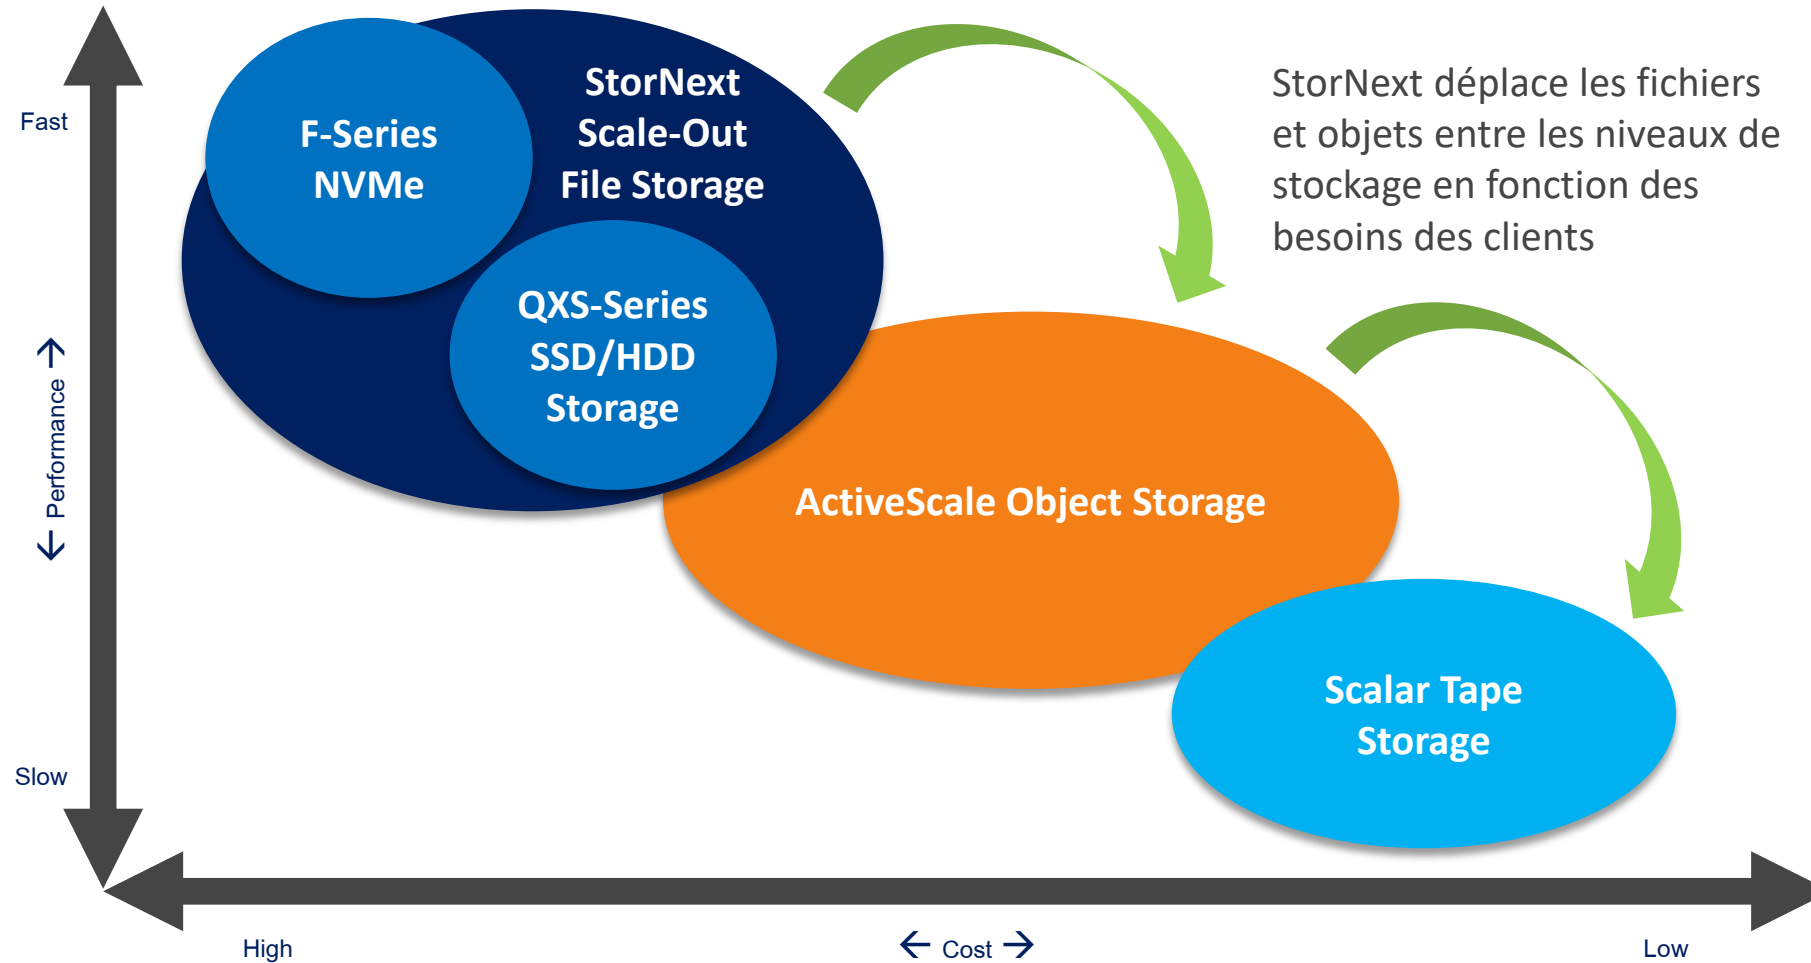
Fast

F-Series NVMe

StorNext Scale-Out File Storage

QXS-Series SSD/HDD Storage

StorNext déplace les fichiers et objets entre les niveaux de stockage en fonction des besoins des clients

$\leftarrow$ Performance $\rightarrow$

ActiveScale Object Storage

Scalar Tape Storage

Slow

High

$\leftarrow$ Cost $\rightarrow$

Low